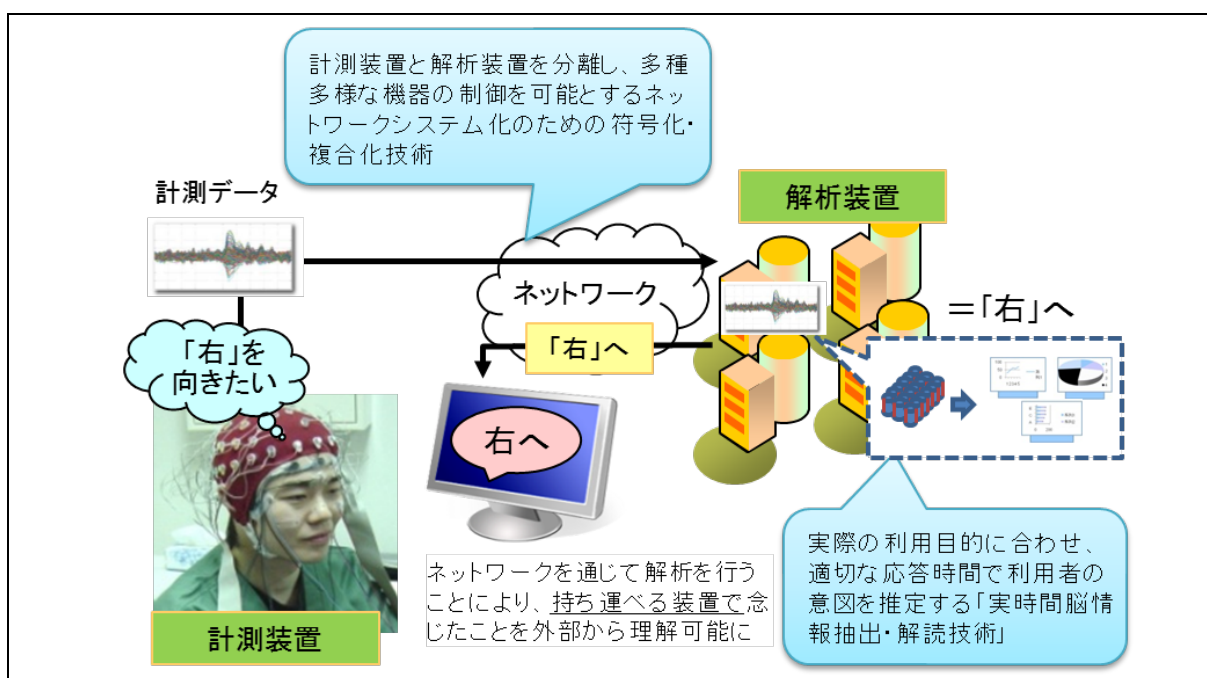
計測装置と解析装置を分離し、多種多様な機器の制御を可能とするネットワークシステム化のための符号化・複合化技術

計測データ

解析装置

ネットワーク

「右」へ

＝「右」へ

「右」を向きたい

右へ

計測装置

ネットワークを通じて解析を行うことにより、持ち運べる装置で念じたことを外部から理解可能に

実際の利用目的に合わせ、適切な応答時間で利用者の意図を推定する「実時間脳情報抽出・解読技術」